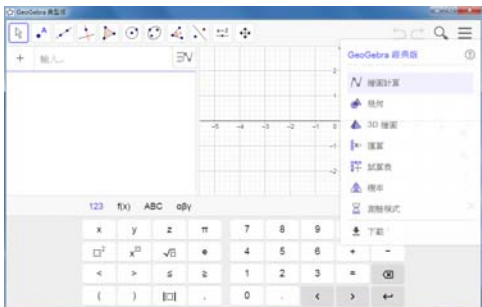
GeoGebra 經典版

+ 輸入...

GeoGebra 經典版

繪圖計算

幾何

3D 繪圖

運算

試算表

機率

測驗模式

下載

-5 -4 -3 -2 -1 0

2

1

-1

-2

123 f(x) ABC αβγ

| x | y | z | π | 7 | 8 | 9 | × | ÷ |
|---|---|---|---|---|---|---|---|---|
| $\square^2$ | $x^{\square}$ | $\sqrt{\square}$ | e | 4 | 5 | 6 | + | − |
| < | > | ≤ | ≥ | 1 | 2 | 3 | = | ⌫ |
| ( | ) | \|□\| | , | 0 | . | < | > | ↵ |